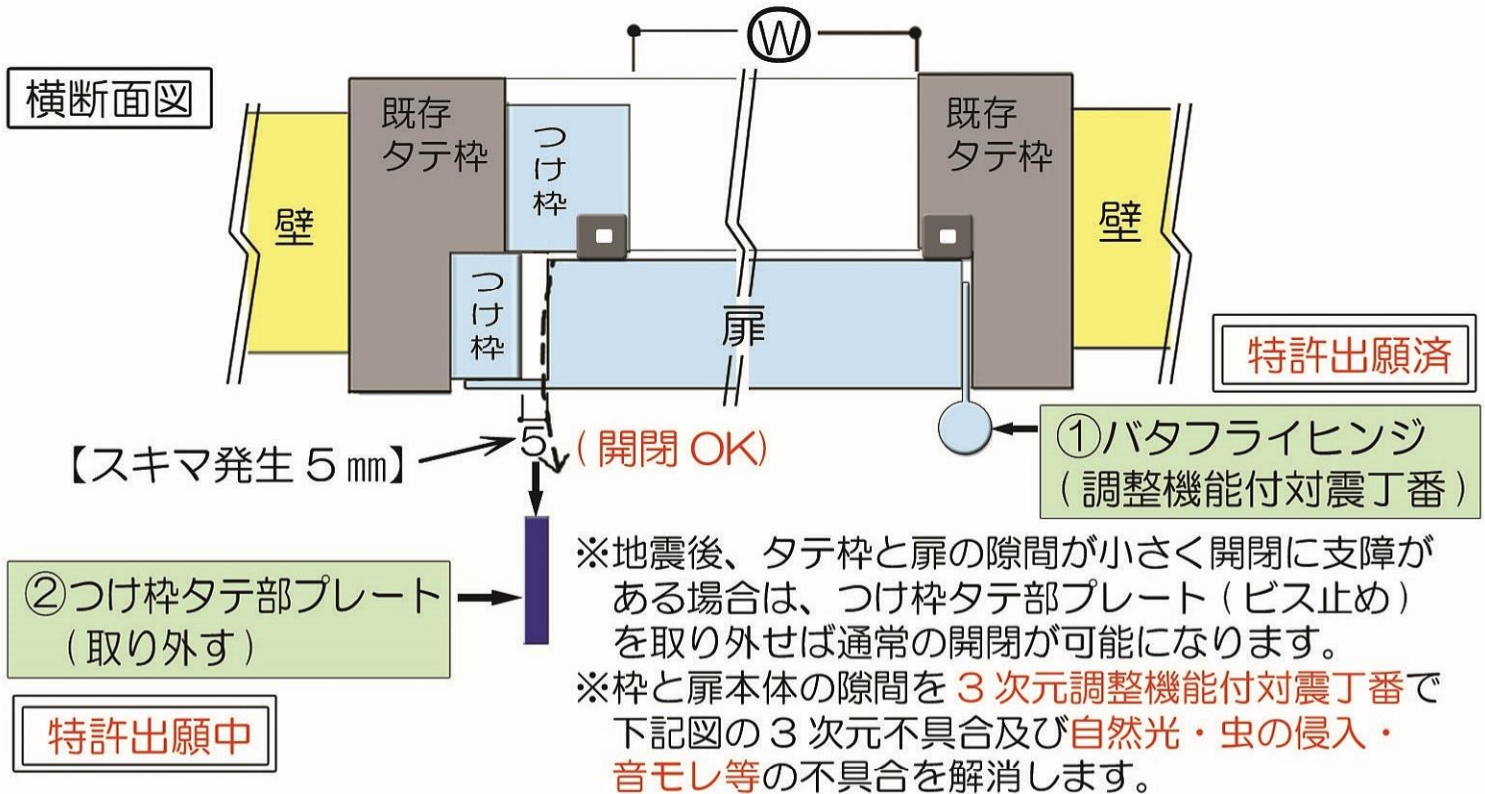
横断面図

Ⓦ

既存タテ枠

つけ枠

壁

つけ枠

扉

既存タテ枠

壁

特許出願済

①バタフライヒンジ（調整機能付対震丁番）

【スキマ発生５㎜】

5

（開閉 OK）

②つけ枠タテ部プレート（取り外す）

※地震後、タテ枠と扉の隙間が小さく開閉に支障がある場合は、つけ枠タテ部プレート（ビス止め）を取り外せば通常の開閉が可能になります。

※枠と扉本体の隙間を３次元調整機能付対震丁番で下記図の３次元不具合及び自然光・虫の侵入・音モレ等の不具合を解消します。

特許出願中